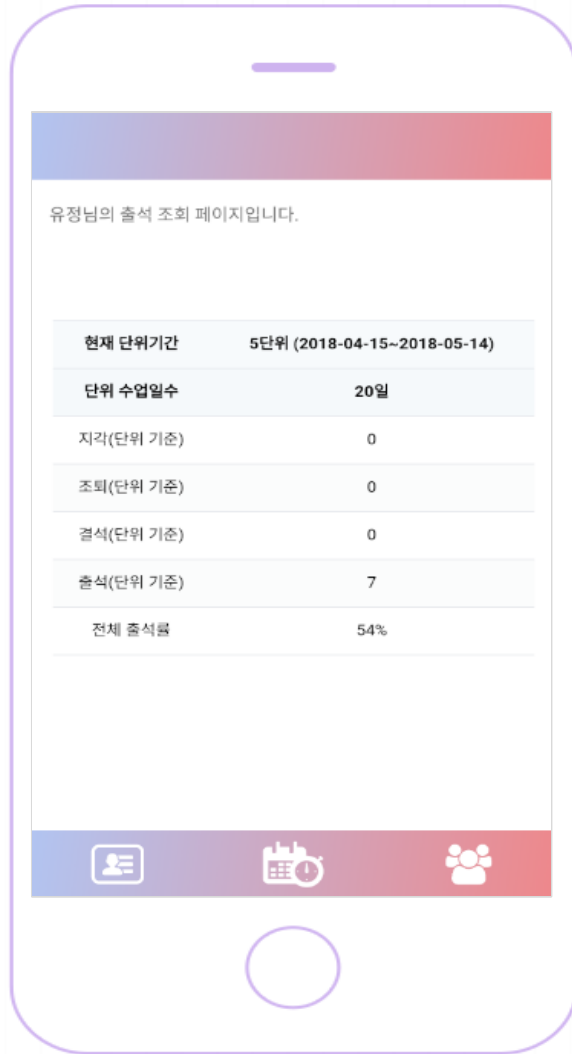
유정님의 출석 조회 페이지입니다.

| 현재 단위기간 | 5단위 (2018-04-15~2018-05-14) |
|---|---|
| 단위 수업일수 | 20일 |
| 지각(단위 기준) | 0 |
| 조퇴(단위 기준) | 0 |
| 결석(단위 기준) | 0 |
| 출석(단위 기준) | 7 |
| 전체 출석률 | 54% |